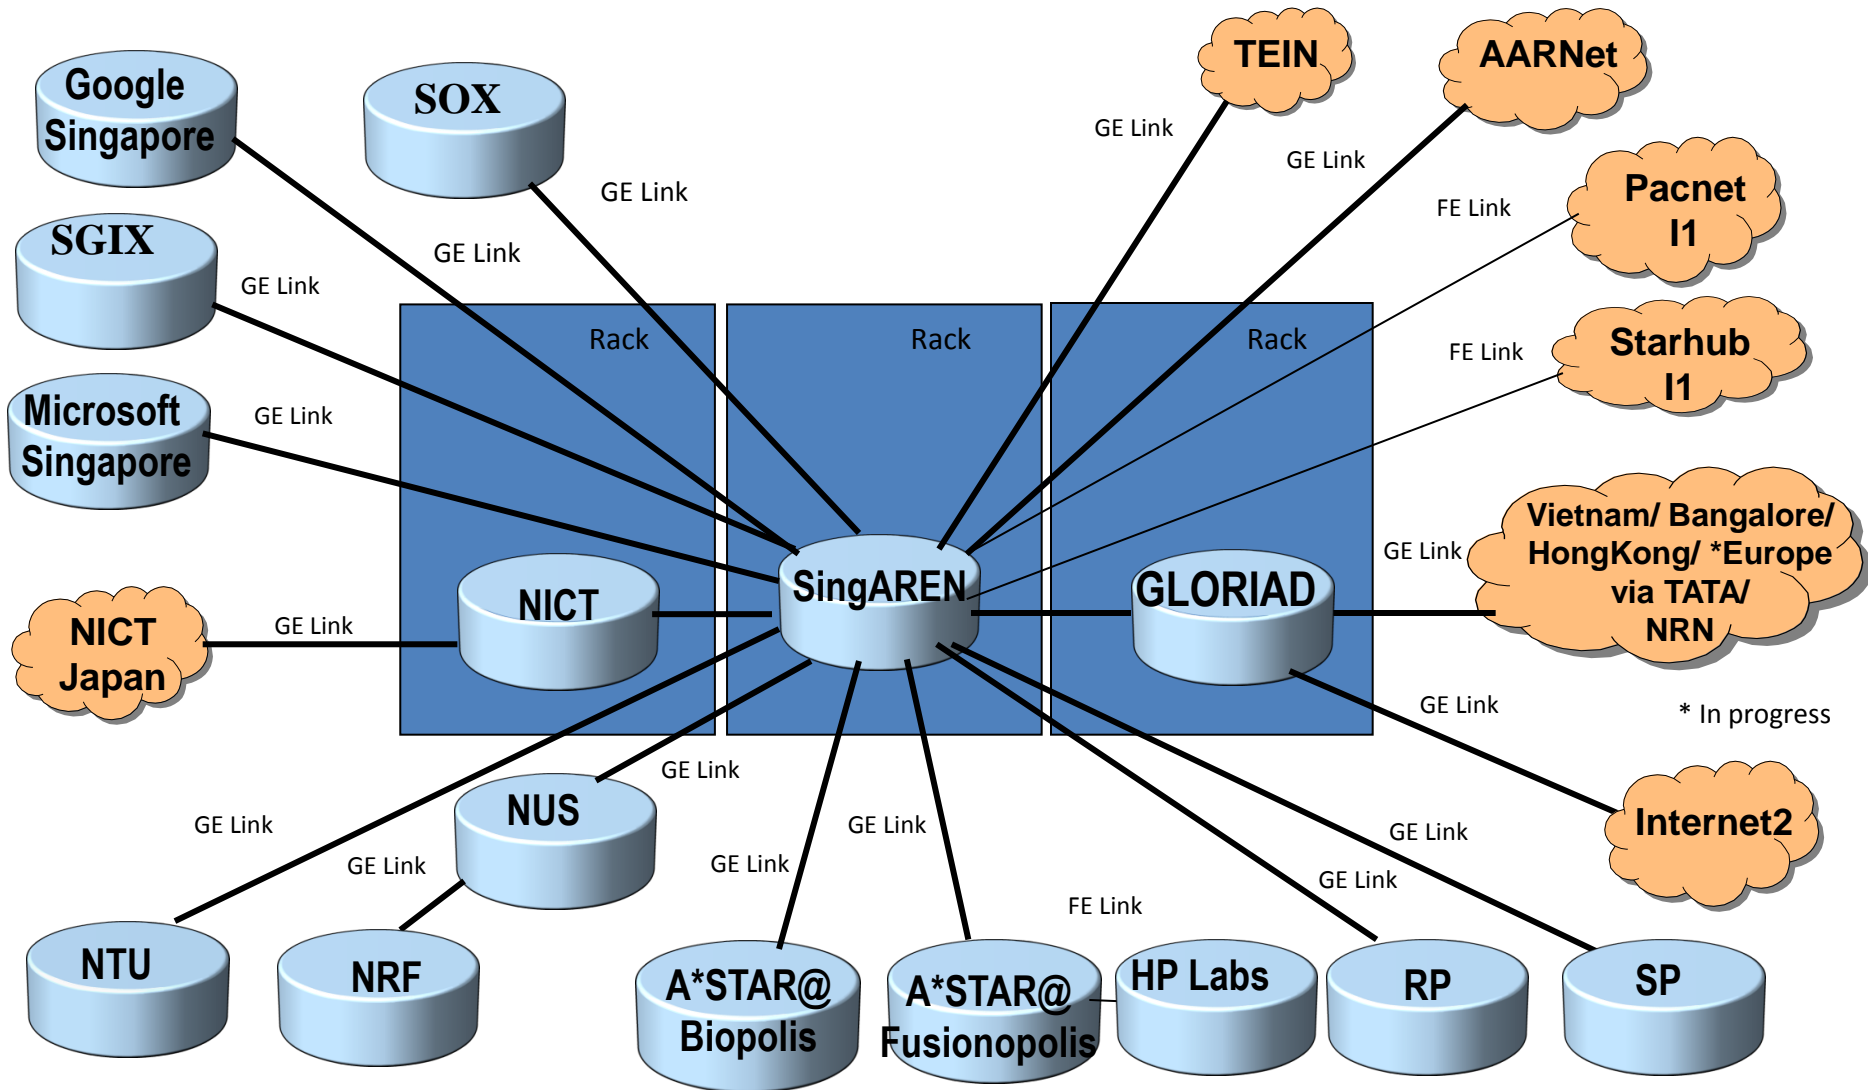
Google Singapore

SOX

TEIN

AARNet

GE Link

GE Link

GE Link

GE Link

Pacnet I1

FE Link

SGIX

GE Link

Rack

Rack

Rack

Starhub I1

FE Link

Microsoft Singapore

GE Link

Vietnam/ Bangalore/ HongKong/ *Europe via TATA/ NRN

GE Link

NICT

SingAREN

GLORIAD

NICT Japan

GE Link

GE Link

* In progress

GE Link

NUS

GE Link

GE Link

Internet2

GE Link

GE Link

GE Link

GE Link

GE Link

FE Link

NTU

NRF

A*STAR@ Biopolis

A*STAR@ Fusionopolis

HP Labs

RP

SP